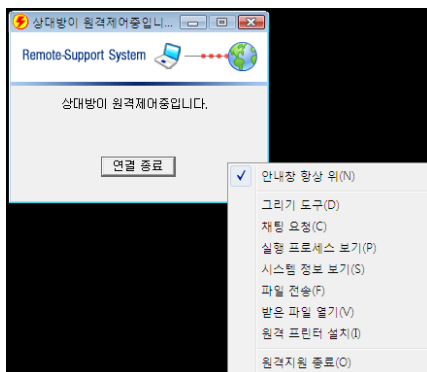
상대방이 원격제어중입니...

Remote-Support System

상대방이 원격제어중입니다.

연결 종료

✓ 안내창 항상 위(N)

그리기 도구(D)
채팅 요청(C)
실행 프로세스 보기(P)
시스템 정보 보기(S)
파일 전송(F)
받은 파일 열기(V)
원격 프린터 설치(I)

원격지원 종료(O)